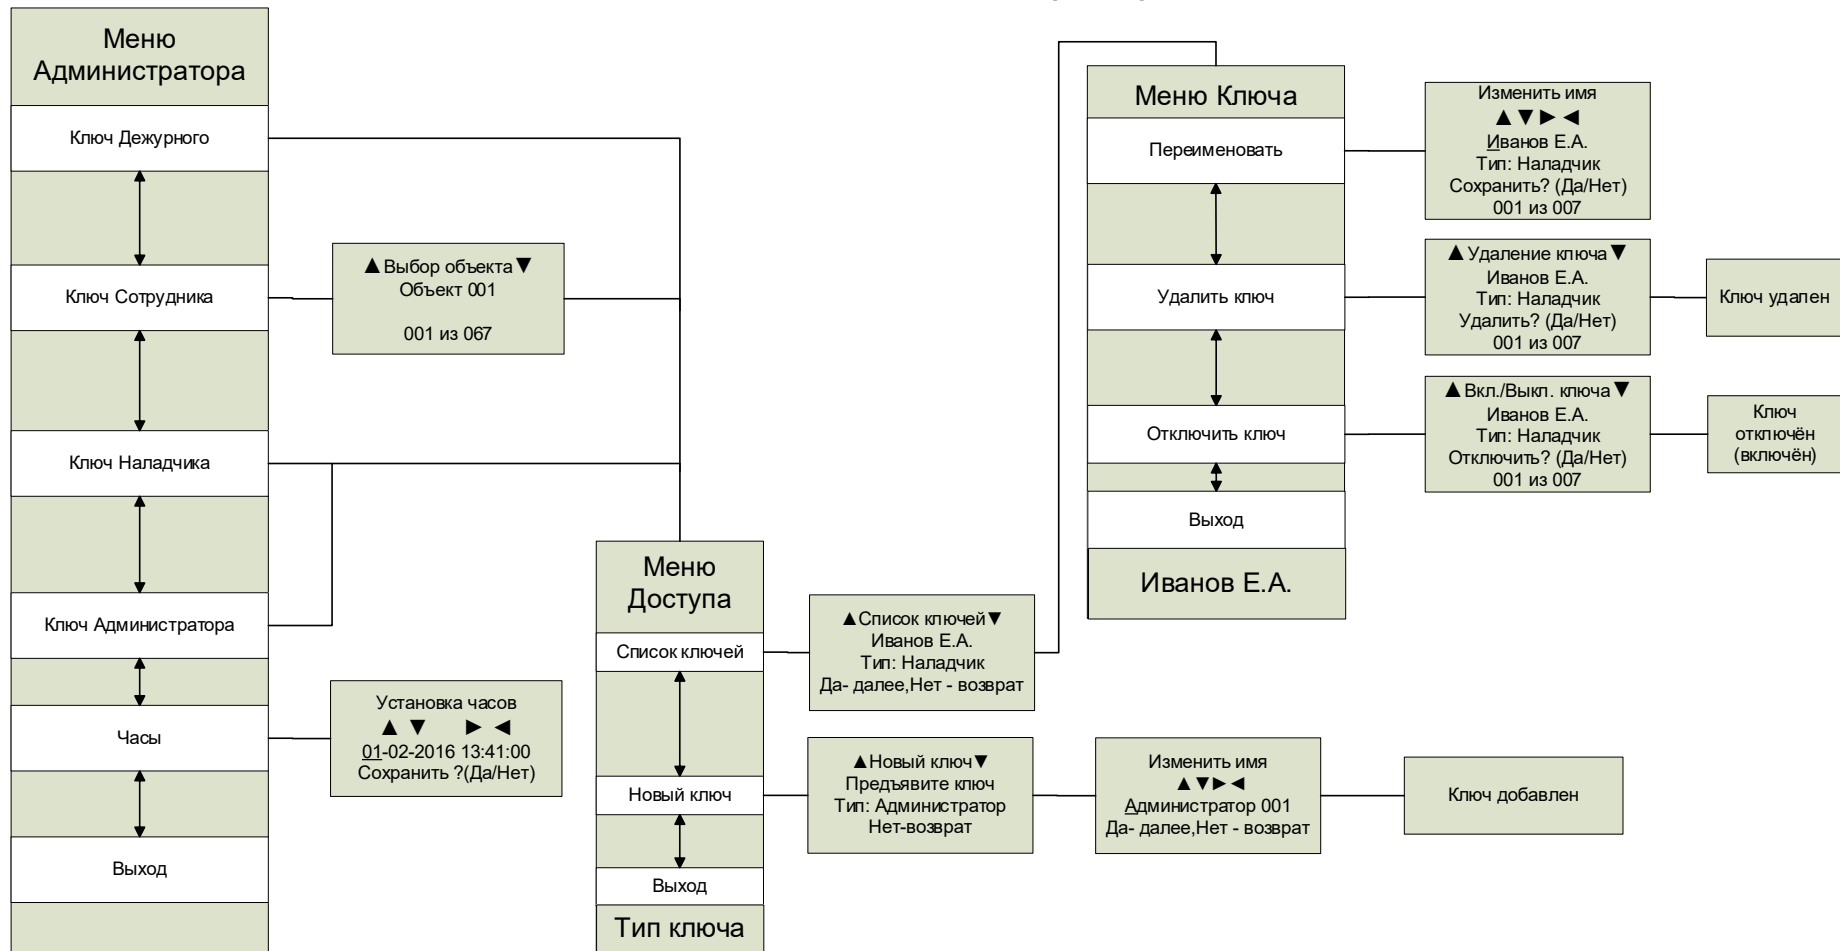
Меню Администратора

Ключ Дежурного

Ключ Сотрудника

Ключ Наладчика

Ключ Администратора

Часы

Выход

▲Выбор объекта▼
Объект 001

001 из 067

Установка часов
▲ ▼ ► ◄
01-02-2016 13:41:00
Сохранить ?(Да/Нет)

Меню Доступа

Список ключей

Новый ключ

Выход

Тип ключа

▲Список ключей▼
Иванов Е.А.
Тип: Наладчик
Да- далее,Нет - возврат

▲Новый ключ▼
Предъявите ключ
Тип: Администратор
Нет-возврат

Изменить имя
▲▼►◄
Администратор 001
Да- далее,Нет - возврат

Ключ добавлен

Меню Ключа

Переименовать

Удалить ключ

Отключить ключ

Выход

Иванов Е.А.

Изменить имя
▲▼►◄
Иванов Е.А.
Тип: Наладчик
Сохранить? (Да/Нет)
001 из 007

▲Удаление ключа▼
Иванов Е.А.
Тип: Наладчик
Удалить? (Да/Нет)
001 из 007

Ключ удален

▲Вкл./Выкл. ключа▼
Иванов Е.А.
Тип: Наладчик
Отключить? (Да/Нет)
001 из 007

Ключ отключён (включён)